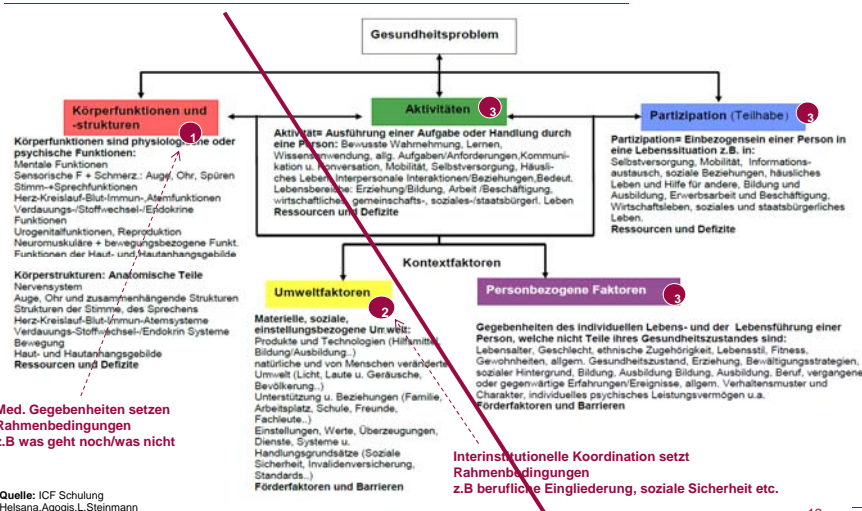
Gesundheitsproblem

Körperfunktionen und -strukturen 1

Aktivitäten 3

Partizipation (Teilhabe) 3

Körperfunktionen sind physiologische oder psychische Funktionen:
Mentale Funktionen
Sensorische F + Schmerz.: Auge, Ohr, Spüren
Stimm-+Sprechfunktionen
Herz-Kreislauf-Blut-Immun-,Atemfunktionen
Verdauungs-/Stoffwechsel-/Endokrine Funktionen
Urogenitalfunktionen, Reproduktion
Neuromuskuläre + bewegungsbezogene Funkt.
Funktionen der Haut- und Hautanhangsgebilde

Körperstrukturen: Anatomische Teile
Nervensystem
Auge, Ohr und zusammenhängende Strukturen
Strukturen der Stimme, des Sprechens
Herz-Kreislauf-Blut-Immun-Atemsysteme
Verdauungs-Stoffwechsel-/Endokrin Systeme
Bewegung
Haut- und Hautanhangsgebilde
Ressourcen und Defizite

Aktivität= Ausführung einer Aufgabe oder Handlung durch eine Person: Bewusste Wahrnehmung, Lernen, Wissensanwendung, allg. Aufgaben/Anforderungen,Kommunikation u. Konversation, Mobilität, Selbstversorgung, Häusliches Leben, Interpersonale Interaktionen/Beziehungen,Bedeut. Lebensbereiche: Erziehung/Bildung, Arbeit /Beschäftigung, wirtschaftliches, gemeinschafts-, soziales-/staatsbürgerl. Leben
Ressourcen und Defizite

Partizipation= Einbezogensein einer Person in eine Lebenssituation z.B. in:
Selbstversorgung, Mobilität, Informationsaustausch, soziale Beziehungen, häusliches Leben und Hilfe für andere, Bildung und Ausbildung, Erwerbsarbeit und Beschäftigung, Wirtschaftsleben, soziales und staatsbürgerliches Leben.
Ressourcen und Defizite

Kontextfaktoren

Umweltfaktoren 2

Personbezogene Faktoren 3

Materielle, soziale, einstellungsbezogene Umwelt:
Produkte und Technologien (Hilfsmittel, Bildung/Ausbildung..)
natürliche und von Menschen veränderte Umwelt (Licht, Laute u. Geräusche, Bevölkerung..)
Unterstützung u. Beziehungen (Familie, Arbeitsplatz, Schule, Freunde, Fachleute..)
Einstellungen, Werte, Überzeugungen, Dienste, Systeme u. Handlungsgrundsätze (Soziale Sicherheit, Invalidenversicherung, Standards..)
Förderfaktoren und Barrieren

Gegebenheiten des individuellen Lebens- und der Lebensführung einer Person, welche nicht Teile ihres Gesundheitszustandes sind:
Lebensalter, Geschlecht, ethnische Zugehörigkeit, Lebensstil, Fitness, Gewohnheiten, allgem. Gesundheitszustand, Erziehung, Bewältigungsstrategien, sozialer Hintergrund, Bildung, Ausbildung Bildung, Ausbildung, Beruf, vergangene oder gegenwärtige Erfahrungen/Ereignisse, allgem. Verhaltensmuster und Charakter, individuelles psychisches Leistungsvermögen u.a.
Förderfaktoren und Barrieren

Med. Gegebenheiten setzen Rahmenbedingungen
z.B was geht noch/was nicht

Interinstitutionelle Koordination setzt Rahmenbedingungen
z.B berufliche Eingliederung, soziale Sicherheit etc.

Quelle: ICF Schulung
Helsana,Aggois,L.Steinmann

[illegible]